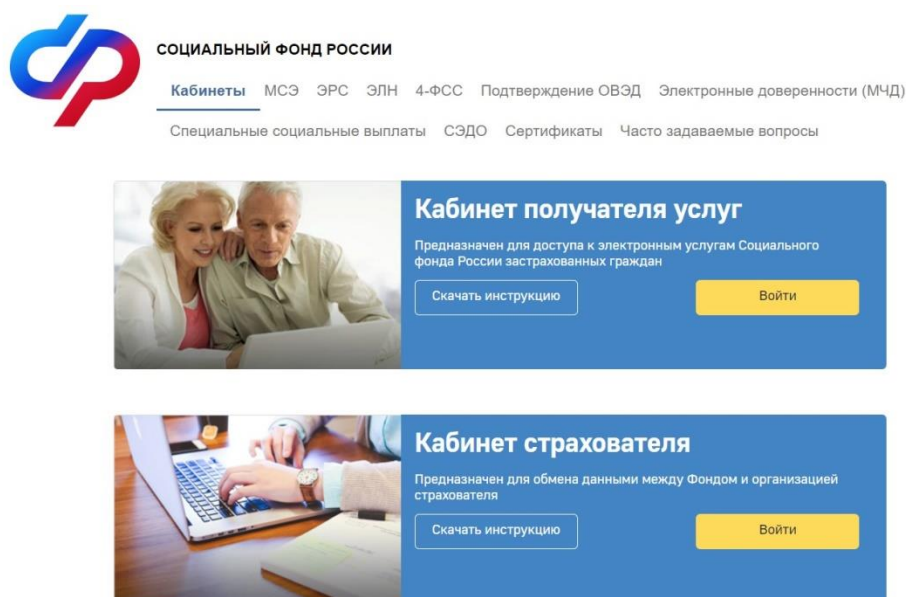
СОЦИАЛЬНЫЙ ФОНД РОССИИ

Кабинеты МСЭ ЭРС ЭЛН 4-ФСС Подтверждение ОВЭД Электронные доверенности (МЧД)
Специальные социальные выплаты СЭДО Сертификаты Часто задаваемые вопросы

Кабинет получателя услуг

Предназначен для доступа к электронным услугам Социального фонда России застрахованных граждан

Скачать инструкцию

Войти

Кабинет страхователя

Предназначен для обмена данными между Фондом и организацией страхователя

Скачать инструкцию

Войти